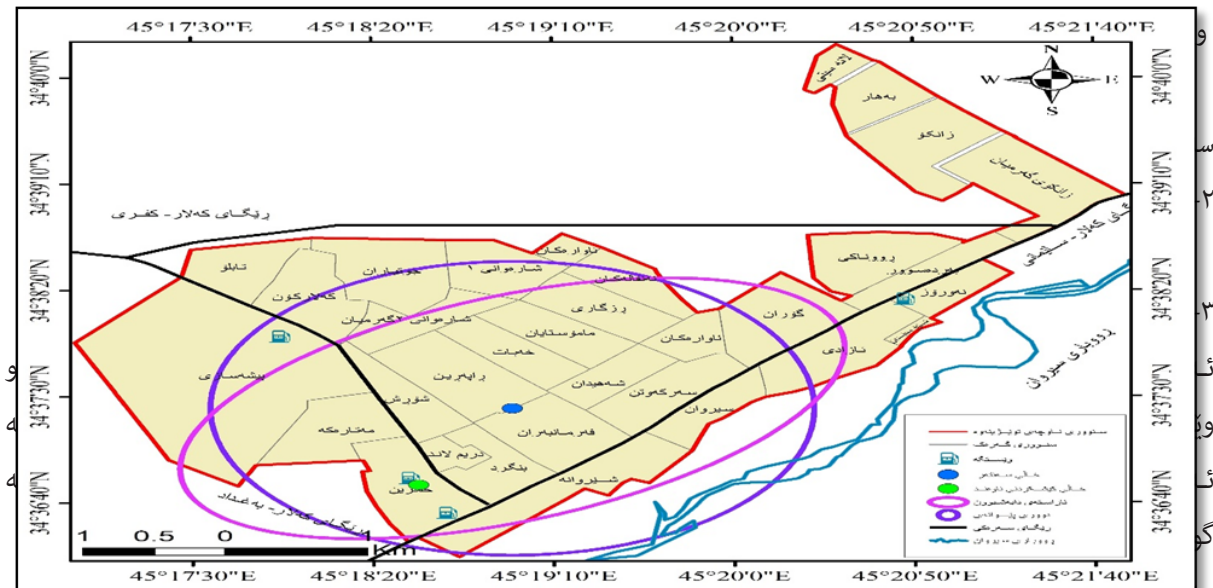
45°17'30"E 45°18'20"E 45°19'10"E 45°20'0"E 45°20'50"E 45°21'40"E

45°17'30"E 45°18'20"E 45°19'10"E 45°20'0"E 45°20'50"E 45°21'40"E

34°40'0"N
34°39'10"N
34°38'20"N
34°37'30"N
34°36'40"N

34°40'0"N
34°39'10"N
34°38'20"N
34°37'30"N
34°36'40"N

N
W E
S

ئاشتی
بەهار
زانکۆ
زانکۆی گەرمیان
ڕێگای کەلار - کفری
ڕێگای کەلار - سلێمانی
ڕووناکی
تابلۆ
کوێستان
کەلاکۆن
شارەوانی ١
شارەوانی گەرمیان
ئەندازیاران
تەلارەکان
ڕزگاری
مامۆستایان
خەبات
ڕاپەڕین
شەهیدان
پێشەسازی
شۆرش
موقارەکە
فەرمانبەران
دریم لاند
بنگرد
سەرکەوتن
سیروان
شیروانە
حەرین
گوران
نازادی
نەورۆز
ڕووباری سیروان
ڕێگای کەلار - بە غداد

سنووری ناوچەی توێژینەوە
سنووری گەڕەک
ویستگە
خاڵی ناوەند
خاڵی ناوەندی ئاراستەدار
ئاراستەی دابەشبوون
دووری ستاندارد
ڕێگای سەرەکی
ڕووباری سیروان

1 0.5 0 1 Km

و
س
٢.
٣.
ئـ
وێ
ئـ
گو
و
ه
ه